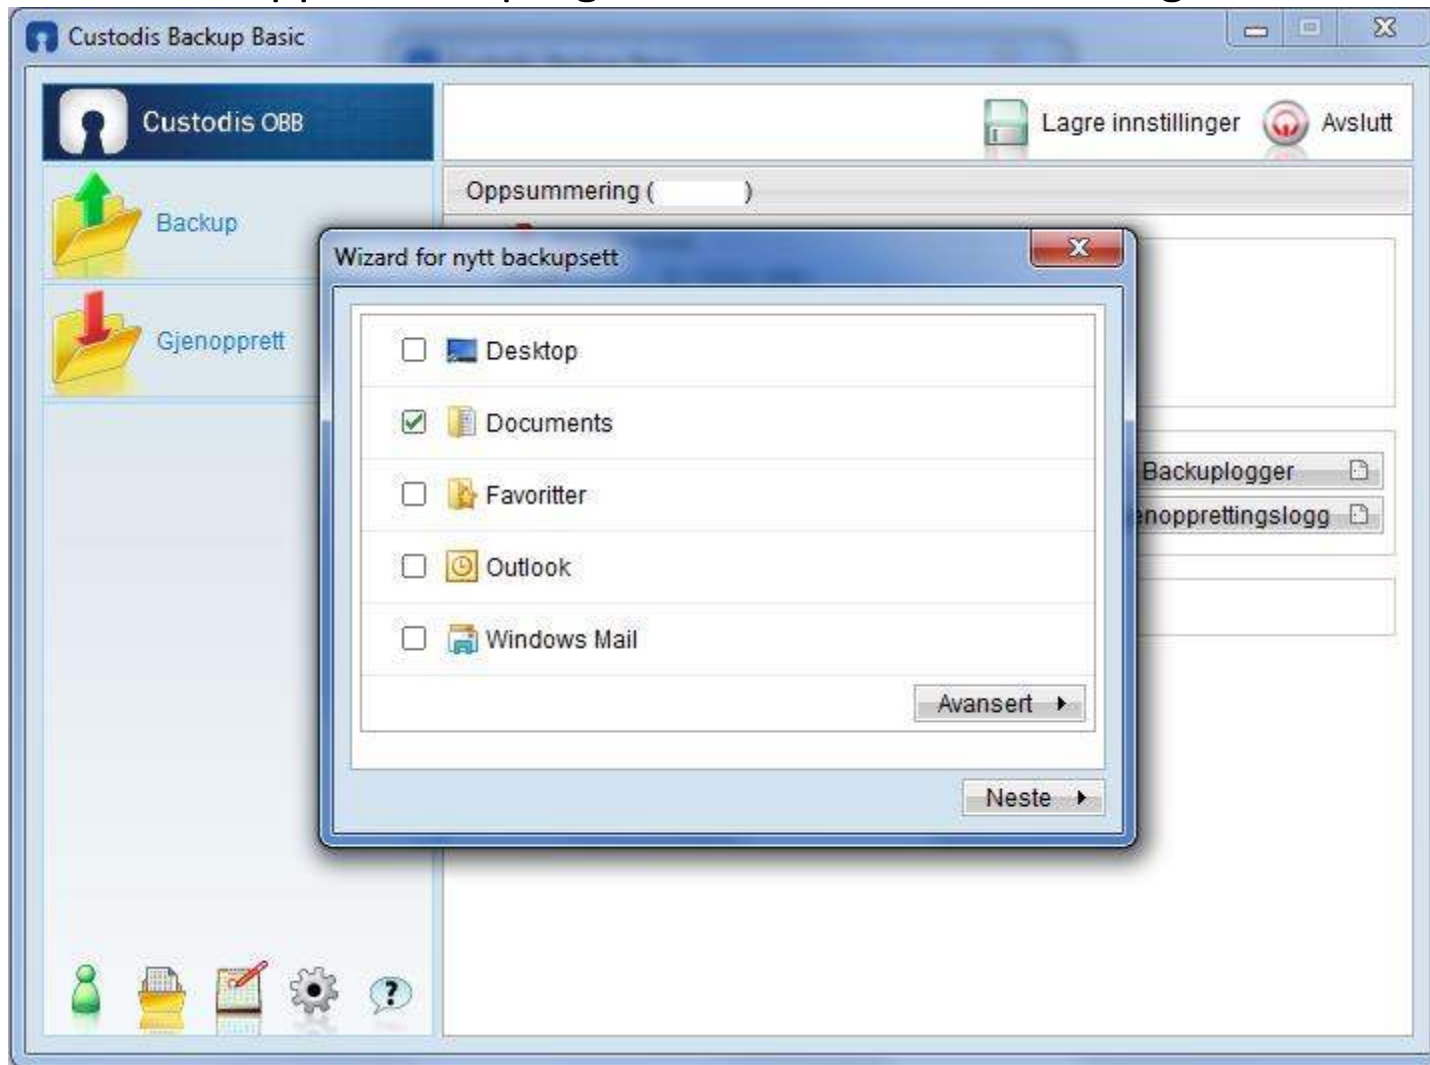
Custodis Backup Basic

Custodis OBB

Lagre innstillinger

Avslutt

Backup

Gjenopprett

Oppsummering (  )

Wizard for nytt backupsett

Desktop

Documents

Favoritter

Outlook

Windows Mail

Avansert

Neste

Backuplogger

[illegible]nopprettingslogg